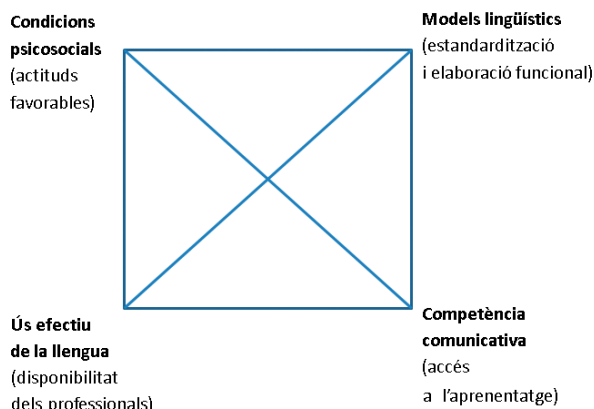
**Condicions psicosocials** (actituds favorables)

**Models lingüístics** (estandardització i elaboració funcional)

**Ús efectiu de la llengua** (disponibilitat dels professionals)

**Competència comunicativa** (accés a l'aprenentatge)